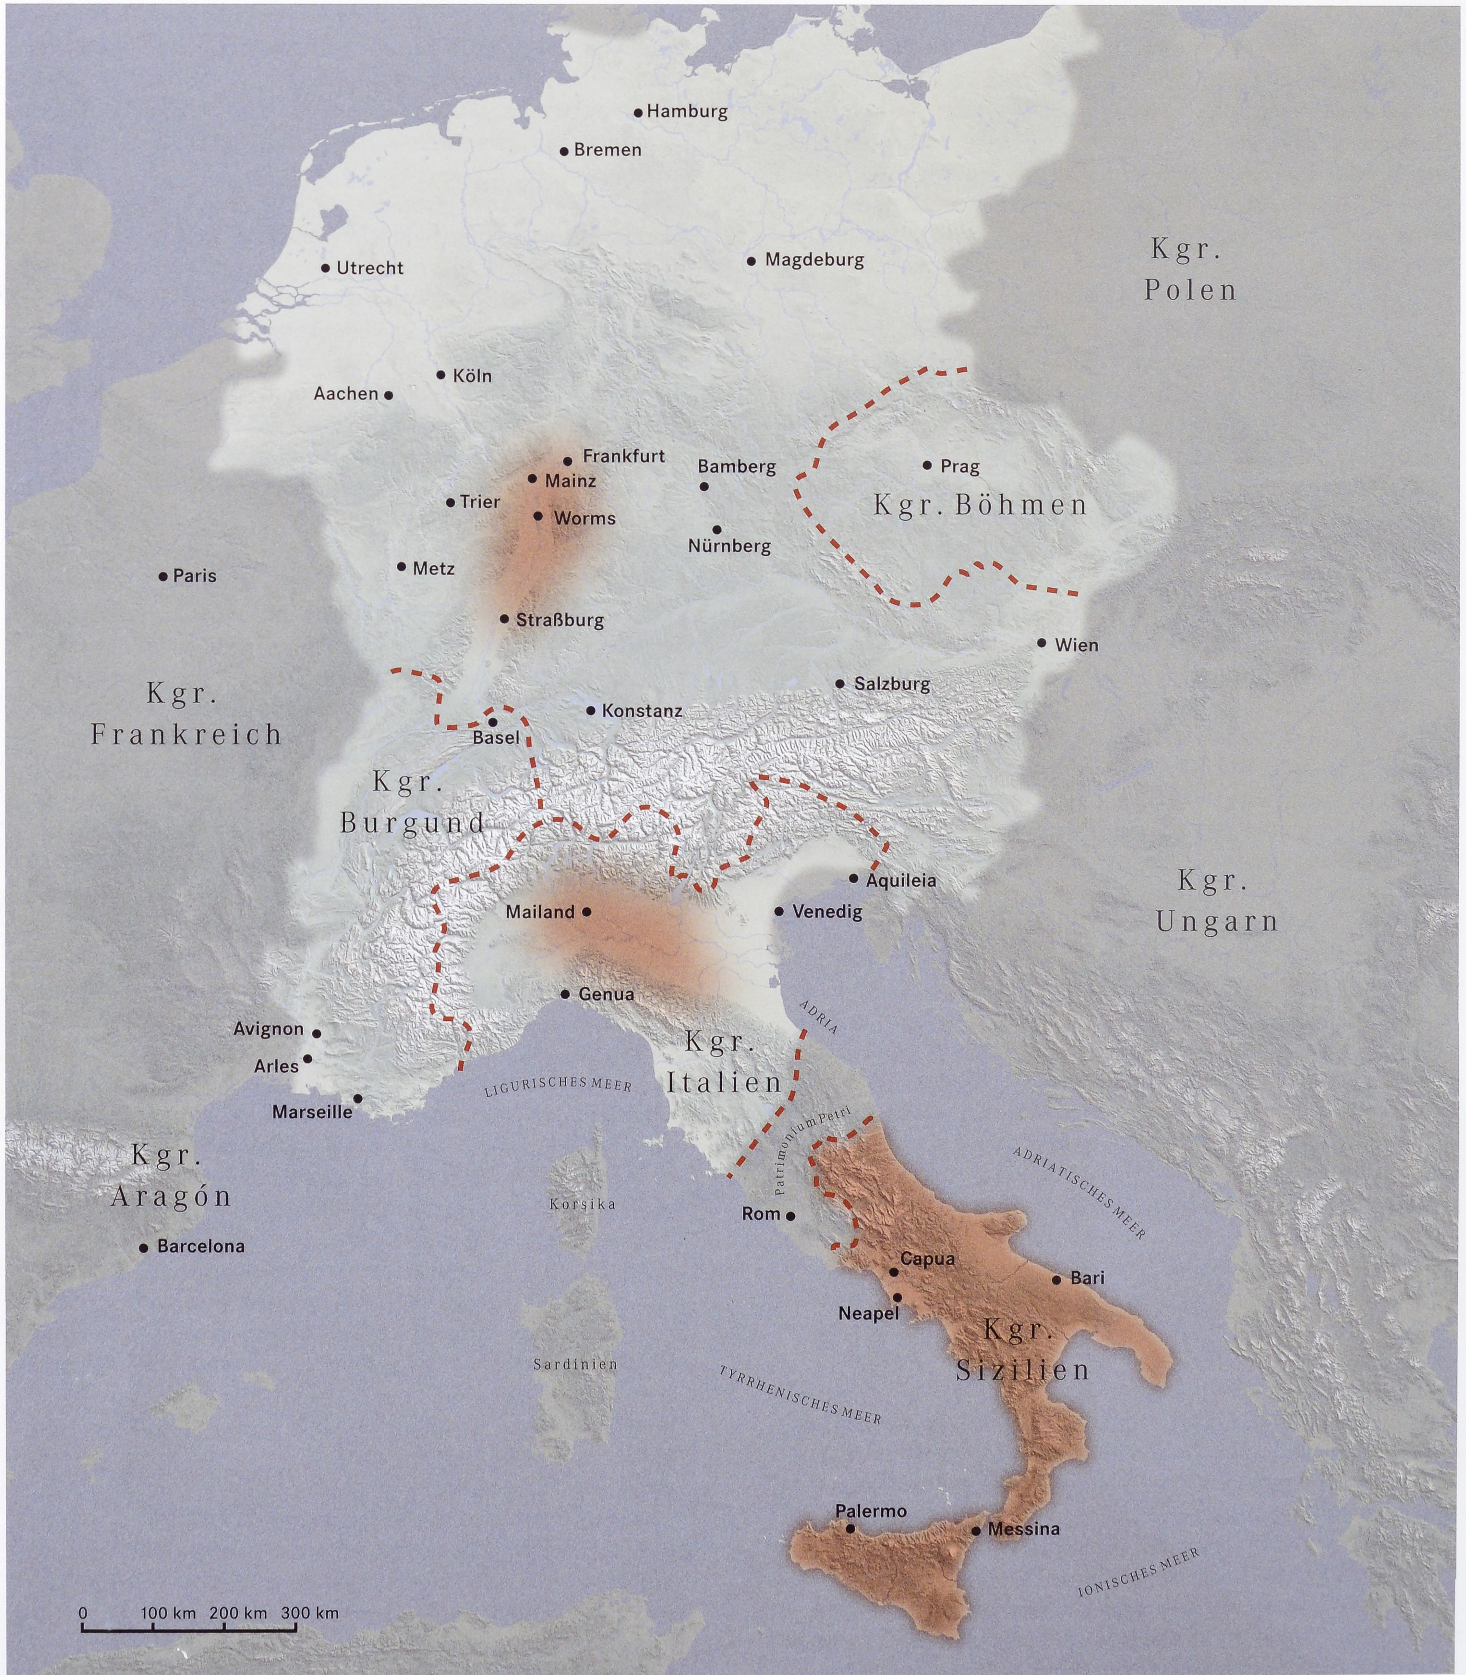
Hamburg
Bremen
Utrecht
Magdeburg
Kgr. Polen
Köln
Aachen
Frankfurt
Mainz
Bamberg
Prag
Trier
Worms
Kgr. Böhmen
Nürnberg
Paris
Metz
Straßburg
Wien
Salzburg
Kgr. Frankreich
Konstanz
Basel
Kgr. Burgund
Aquileia
Kgr. Ungarn
Mailand
Venedig
Genua
Adria
Avignon
Arles
Kgr. Italien
Marseille
Ligurisches Meer
Patrimonium Petri
Adriatisches Meer
Kgr. Aragón
Korsika
Rom
Barcelona
Capua
Bari
Neapel
Kgr. Sizilien
Sardinien
Tyrrhenisches Meer
Palermo
Messina
Ionisches Meer
0 100 km 200 km 300 km